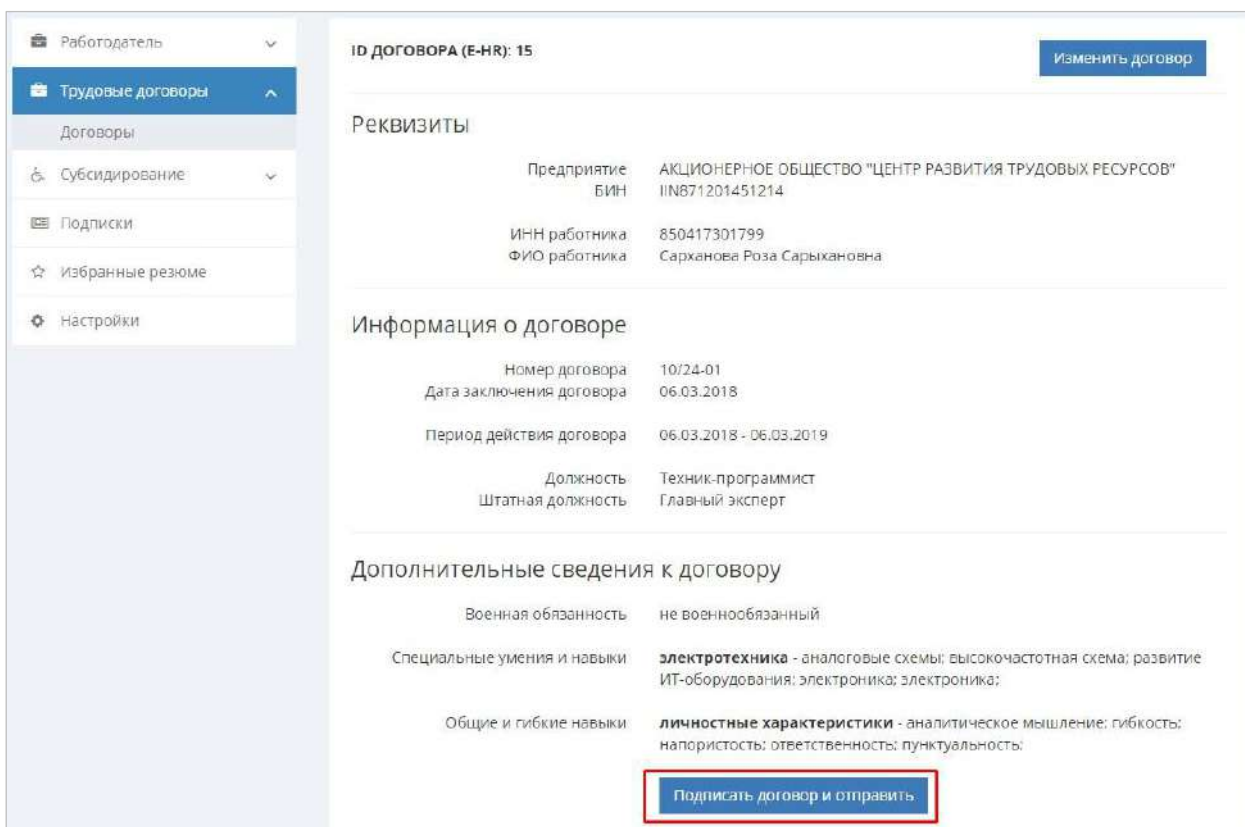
Работодатель
Трудовые договоры
Договоры
Субсидирование
Подписки
Избранные резюме
Настройки

ID ДОГОВОРА (E-HR): 15

Изменить договор

Реквизиты

Предприятие АКЦИОНЕРНОЕ ОБЩЕСТВО "ЦЕНТР РАЗВИТИЯ ТРУДОВЫХ РЕСУРСОВ"
БИН IIN871201451214

ИНН работника 850417301799
ФИО работника Сарханова Роза Сарыхановна

Информация о договоре

Номер договора 10/24-01
Дата заключения договора 06.03.2018

Период действия договора 06.03.2018 - 06.03.2019

Должность Техник-программист
Штатная должность Главный эксперт

Дополнительные сведения к договору

Военная обязанность не военнообязанный

Специальные умения и навыки **электротехника** - аналоговые схемы; высокочастотная схема; развитие ИТ-оборудования; электроника; электроника;

Общие и гибкие навыки **личностные характеристики** - аналитическое мышление; гибкость; напористость; ответственность; пунктуальность;

Подписать договор и отправить